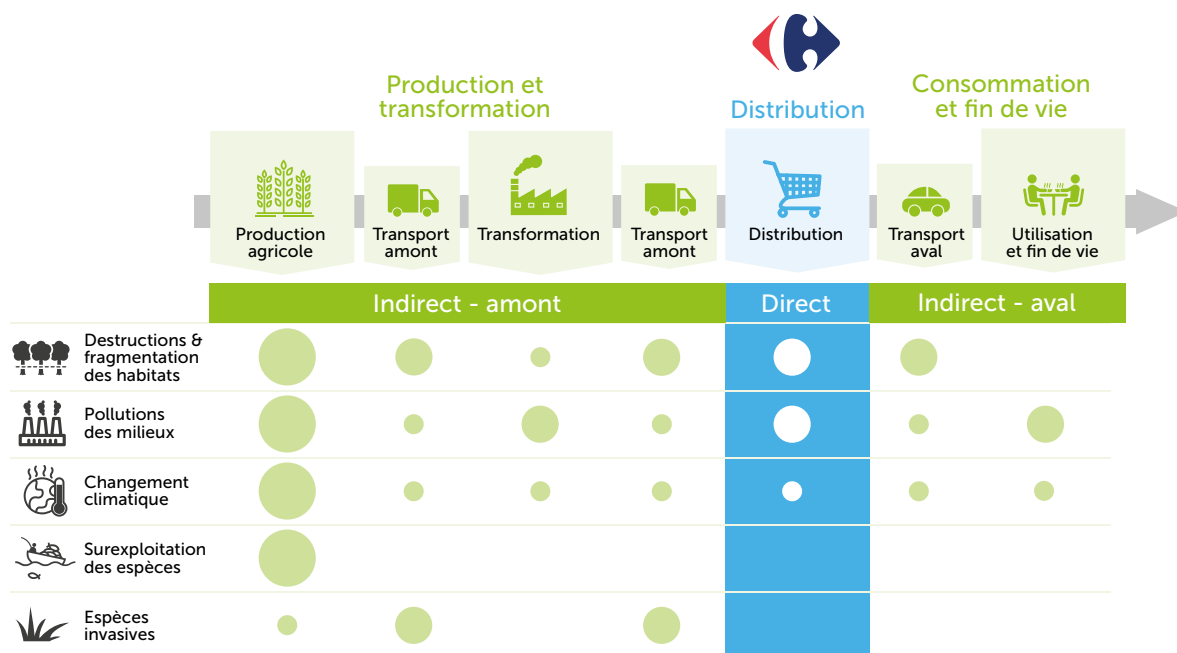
Production et transformation

Distribution

Consommation et fin de vie

Production agricole

Transport amont

Transformation

Transport amont

Distribution

Transport aval

Utilisation et fin de vie

Indirect - amont

Direct

Indirect - aval

Destructions & fragmentation des habitats

Pollutions des milieux

Changement climatique

Surexploitation des espèces

Espèces invasives